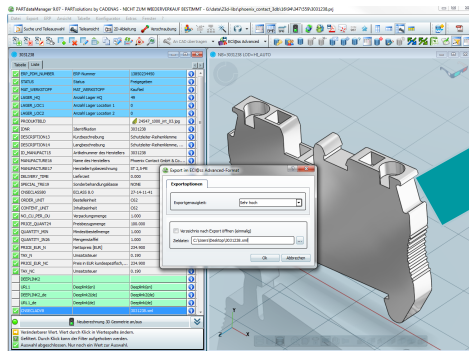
PARTdataManager 9.07 - PARTsolutions by CADENAS - NICHT ZUM WIEDERVERKAUF BESTIMMT - G:\data\23d-libs\phoenix_contact_3d\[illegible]

Datei Export Hilfe Ansicht Tabelle Konfiguration Extras Fenster

Suche und Teileauswahl | Teileansicht | 2D-Ableitung | Berechnung

3031238

Tabelle | Liste

| | | |
|---|---|---|
| ERP_PDM_NUMBER | ERP-Nummer | 18000234898 |
| STATUS | Status | Freigegeben |
| PART_VERBSTOFF | PART_VERBSTOFF | Kaufteil |
| LAGER_HQ | Anzahl Lager HQ | 46 |
| LAGER_LOC1 | Anzahl Lager Location 1 | 0 |
| LAGER_LOC2 | Anzahl Lager Location 2 | 0 |
| PRODUKTBILD | | 24547_1000_en_03.jpg |
| IDNR | Identifikation | 3031238 |
| DESCRIPTION13 | Kurzbeschreibung | Schutzleiter-Reihenklemme, ... |
| DESCRIPTION14 | Langbeschreibung | Schutzleiter-Reihenklemme, ... |
| ID_MANUFACTURER | Artikelnummer des Herstellers | 3031238 |
| MANUFACTURER | Name des Herstellers | Phoenix Contact GmbH & Co. ... |
| MANUFACTURER | Herstellertypbezeichnung | ST 2,5-PE |
| DELIVERY_TIME | Lieferzeit | 0.000 |
| SPECIAL_TREATM | Sonderbehandlungsklasse | NONE |
| CHEECLASS | ECLASS 8.0 | 27-14-11-41 |
| ORDER_UNIT | Bestelleinheit | C62 |
| CONTENT_UNIT | Inhaltseinheit | C62 |
| NO_CU_PER_OU | Verpackungsmenge | 1.000 |
| PRICE_QUANTITY | Preismenge | 100.000 |
| QUANTITY_MIN | Mindestbestellmenge | 1.000 |
| QUANTITY_INCR | Mengenstaffel | 1.000 |
| PRICE_EUR_N | Nettopreis (EUR) | 254.900 |
| TAX_N | Umsatzsteuer | 0.190 |
| PRICE_EUR_D | Preis in EUR kundenspezifisch | 224.900 |
| TAX_INC | Umsatzsteuer | 0.190 |
| DEEPLINKZ | | |
| URL1 | Deeplink(en) | Deeplink(en) |
| DEEPLINK2_de | Deeplink(de) | Deeplink(de) |
| URL_en | Deeplink(en) | Deeplink(en) |
| CHEECLASS | | 3031238.xml |

Neuberechnung 30 Geometrie ansehen

Veränderbarer Wert. Wert durch Klick in Werteguelle ändern.
Gefiltert. Durch Klick kann der Filter aufgehoben werden.
Auswahl abgeschlossen. Nur noch ein Wert zur Auswahl.

NBN 3031238 (USI=YB_A5T5)

Export im ECLASS Advanced-Format

Exportoptionen

Exportgenauigkeit: Sehr hoch

Verzeichnis nach Export öffnen (einmalig)

Dateien: C:\Users\Desktop\3031238.xml

Ok Abbrechen